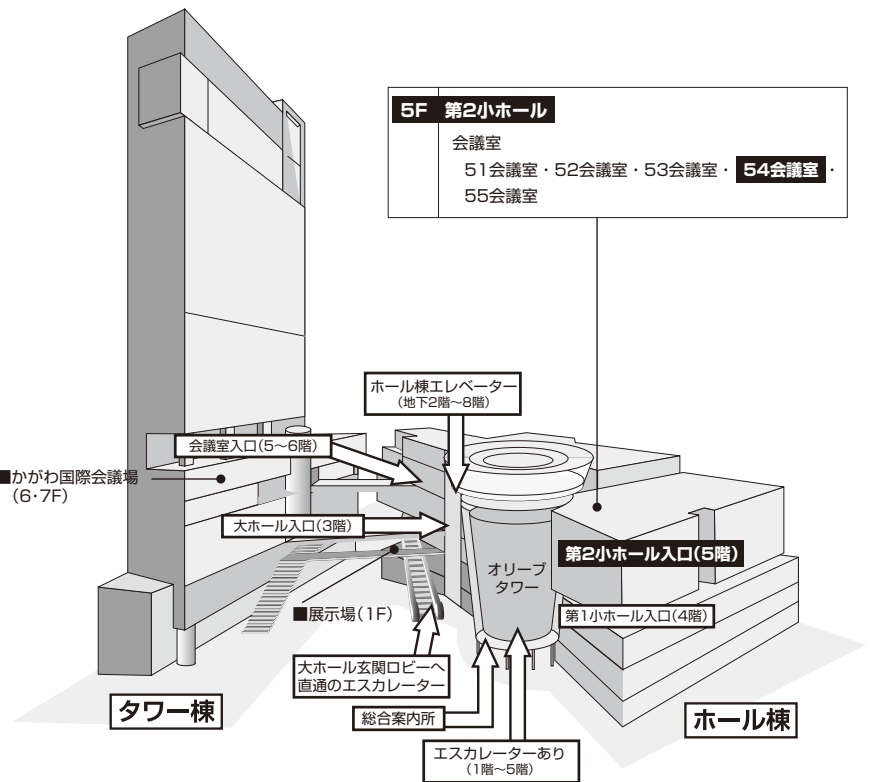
5F 第2小ホール

会議室

51会議室・52会議室・53会議室・54会議室・55会議室

ホール棟エレベーター
(地下2階~8階)

会議室入口(5~6階)

■かがわ国際会議場
(6･7F)

大ホール入口(3階)

オリーブタワー

第2小ホール入口(5階)

第1小ホール入口(4階)

■展示場(1F)

大ホール玄関ロビーへ直通のエスカレーター

総合案内所

エスカレーターあり
(1階~5階)

タワー棟

ホール棟